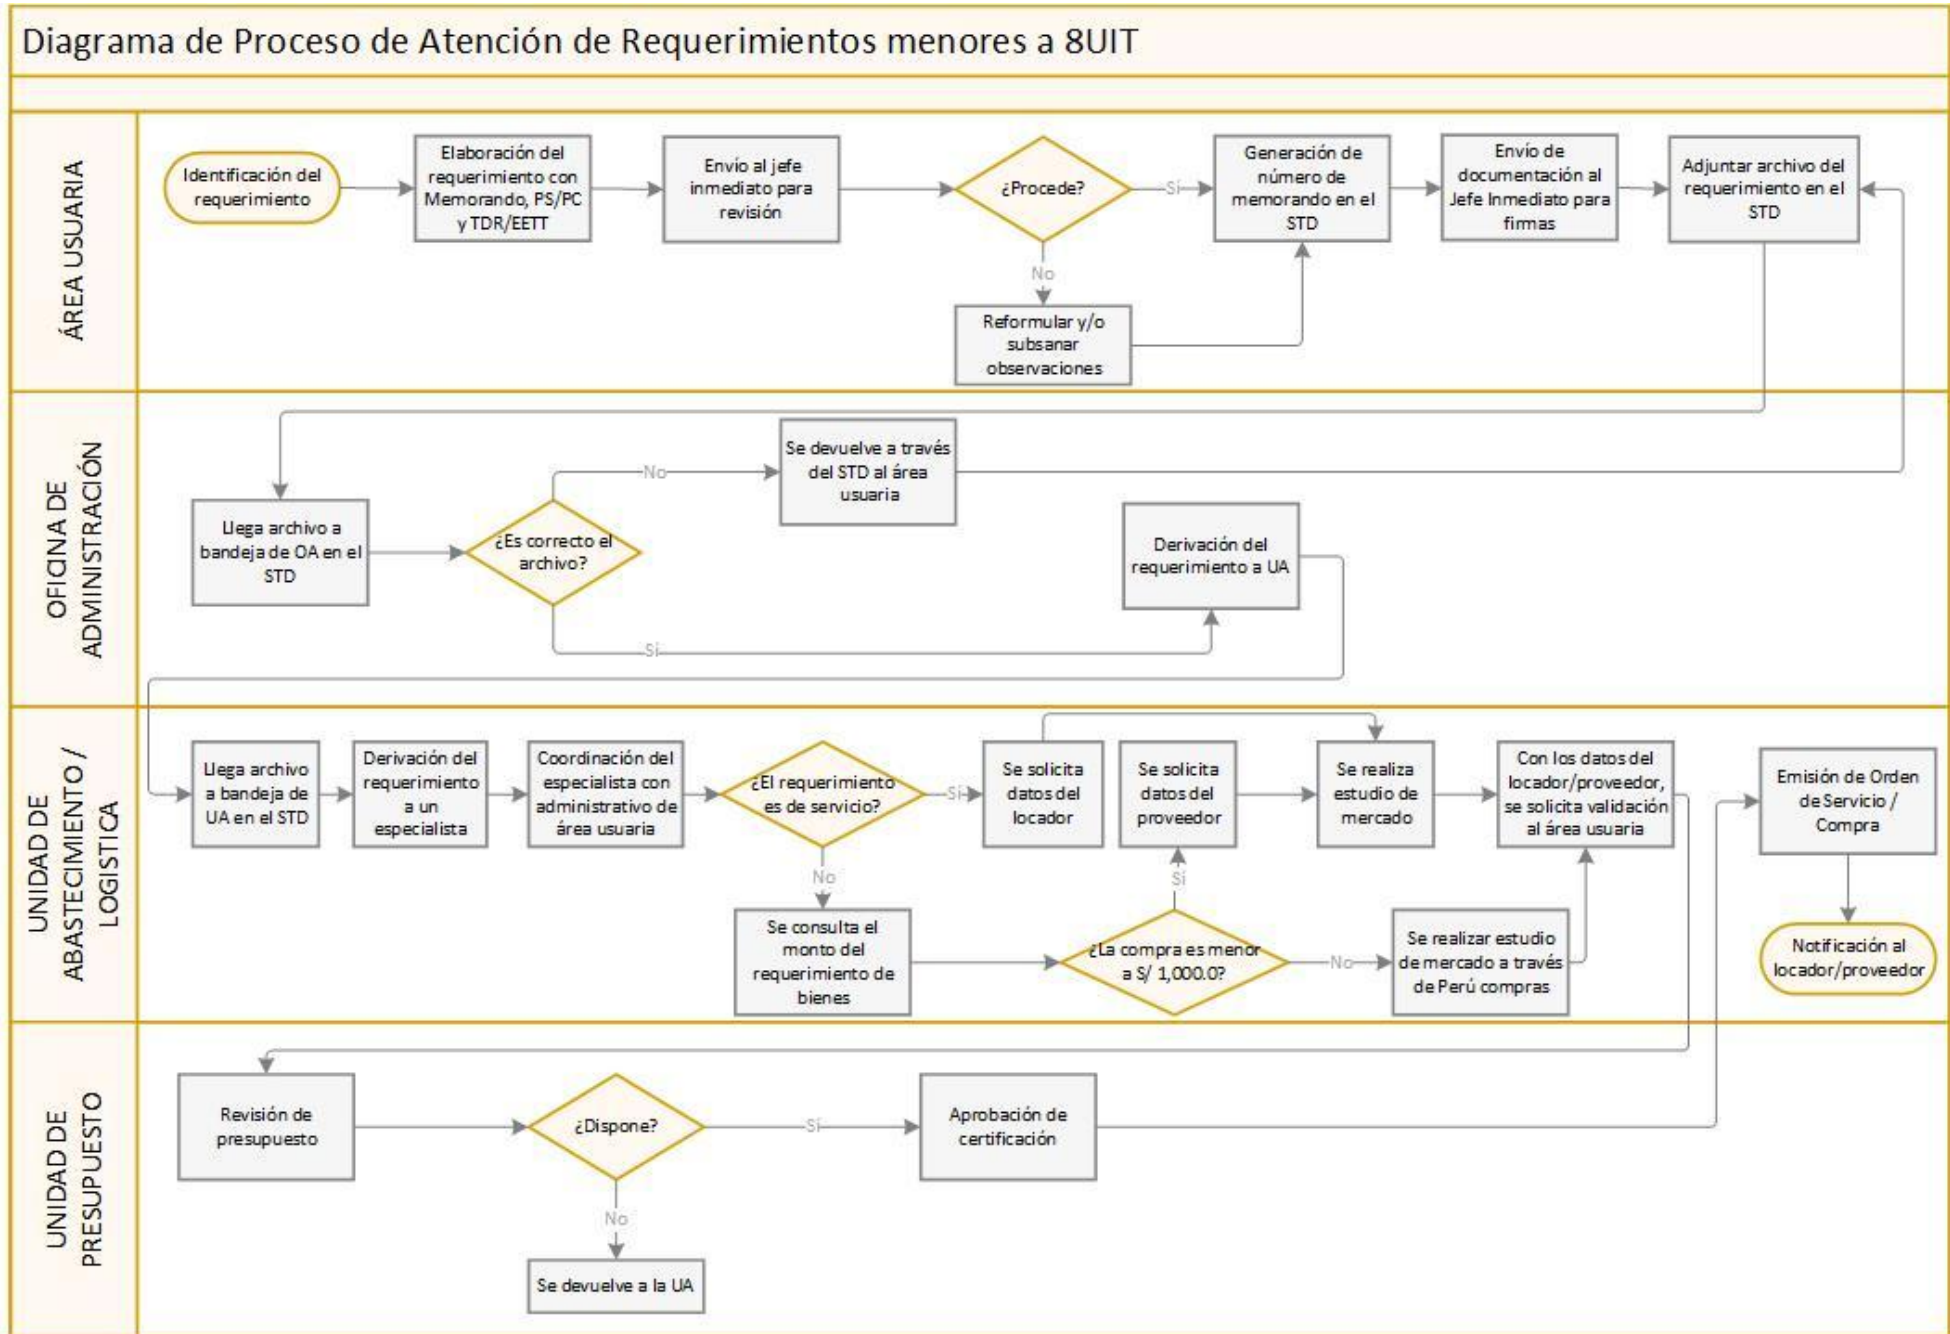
Diagrama de Proceso de Atención de Requerimientos menores a 8UIT

ÁREA USUARIA

Identificación del requerimiento

Elaboración del requerimiento con Memorando, PS/PC y TDR/EETT

Envío al jefe inmediato para revisión

¿Procede?

Sí

No

Reformular y/o subsanar observaciones

Generación de número de memorando en el STD

Envío de documentación al Jefe Inmediato para firmas

Adjuntar archivo del requerimiento en el STD

OFICINA DE ADMINISTRACIÓN

Llega archivo a bandeja de OA en el STD

¿Es correcto el archivo?

No

Se devuelve a través del STD al área usuaria

Sí

Derivación del requerimiento a UA

UNIDAD DE ABASTECIMIENTO / LOGISTICA

Llega archivo a bandeja de UA en el STD

Derivación del requerimiento a un especialista

Coordinación del especialista con administrativo de área usuaria

¿El requerimiento es de servicio?

Sí

No

Se solicita datos del locador

Se solicita datos del proveedor

Se realiza estudio de mercado

Con los datos del locador/proveedor, se solicita validación al área usuaria

Emisión de Orden de Servicio / Compra

Notificación al locador/proveedor

Se consulta el monto del requerimiento de bienes

¿La compra es menor a S/ 1,000.0?

Sí

No

Se realizar estudio de mercado a través de Perú compras

UNIDAD DE PRESUPUESTO

Revisión de presupuesto

¿Dispone?

Sí

No

Aprobación de certificación

Se devuelve a la UA